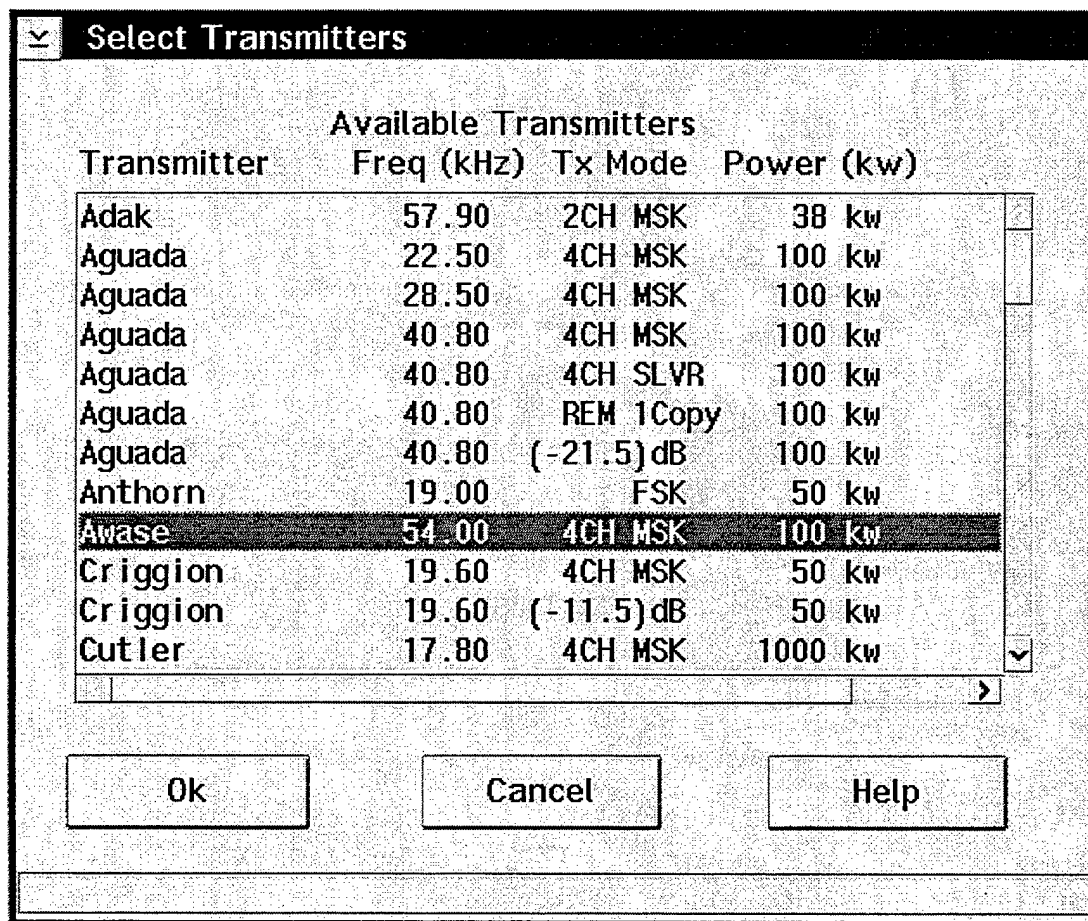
Select Transmitters

Available Transmitters

| Transmitter | Freq (kHz) | Tx Mode | Power (kw) |
|---|---|---|---|
| Adak | 57.90 | 2CH MSK | 38 kw |
| Aguada | 22.50 | 4CH MSK | 100 kw |
| Aguada | 28.50 | 4CH MSK | 100 kw |
| Aguada | 40.80 | 4CH MSK | 100 kw |
| Aguada | 40.80 | 4CH SLVR | 100 kw |
| Aguada | 40.80 | REM 1Copy | 100 kw |
| Aguada | 40.80 | (-21.5)dB | 100 kw |
| Anthorn | 19.00 | FSK | 50 kw |
| Awase | 54.00 | 4CH MSK | 100 kw |
| Criggion | 19.60 | 4CH MSK | 50 kw |
| Criggion | 19.60 | (-11.5)dB | 50 kw |
| Cutler | 17.80 | 4CH MSK | 1000 kw |

Ok

Cancel

Help